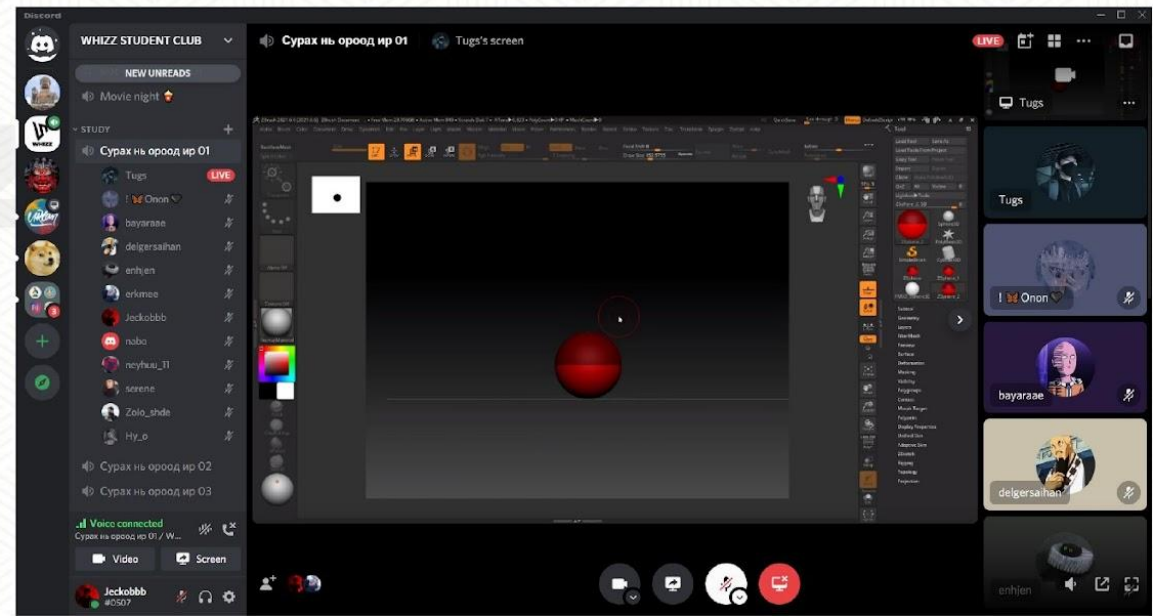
Discord

WHIZZ STUDENT CLUB

NEW UNREADS

Movie night

STUDY

Сурах нь ороод ир 01

Tugs LIVE

! Onon

bayaraae

delgersaihan

enhjen

erkmee

Jeckobbb

nabo

neyhuu_11

serene

Zolo_shde

Hy_o

Сурах нь ороод ир 02

Сурах нь ороод ир 03

Voice connected

Сурах нь ороод ир 01 / W...

Video

Screen

Jeckobbb

#0507

Сурах нь ороод ир 01

Tugs's screen

LIVE

Tugs

Tugs

! Onon

bayaraae

delgersaihan

enhjen